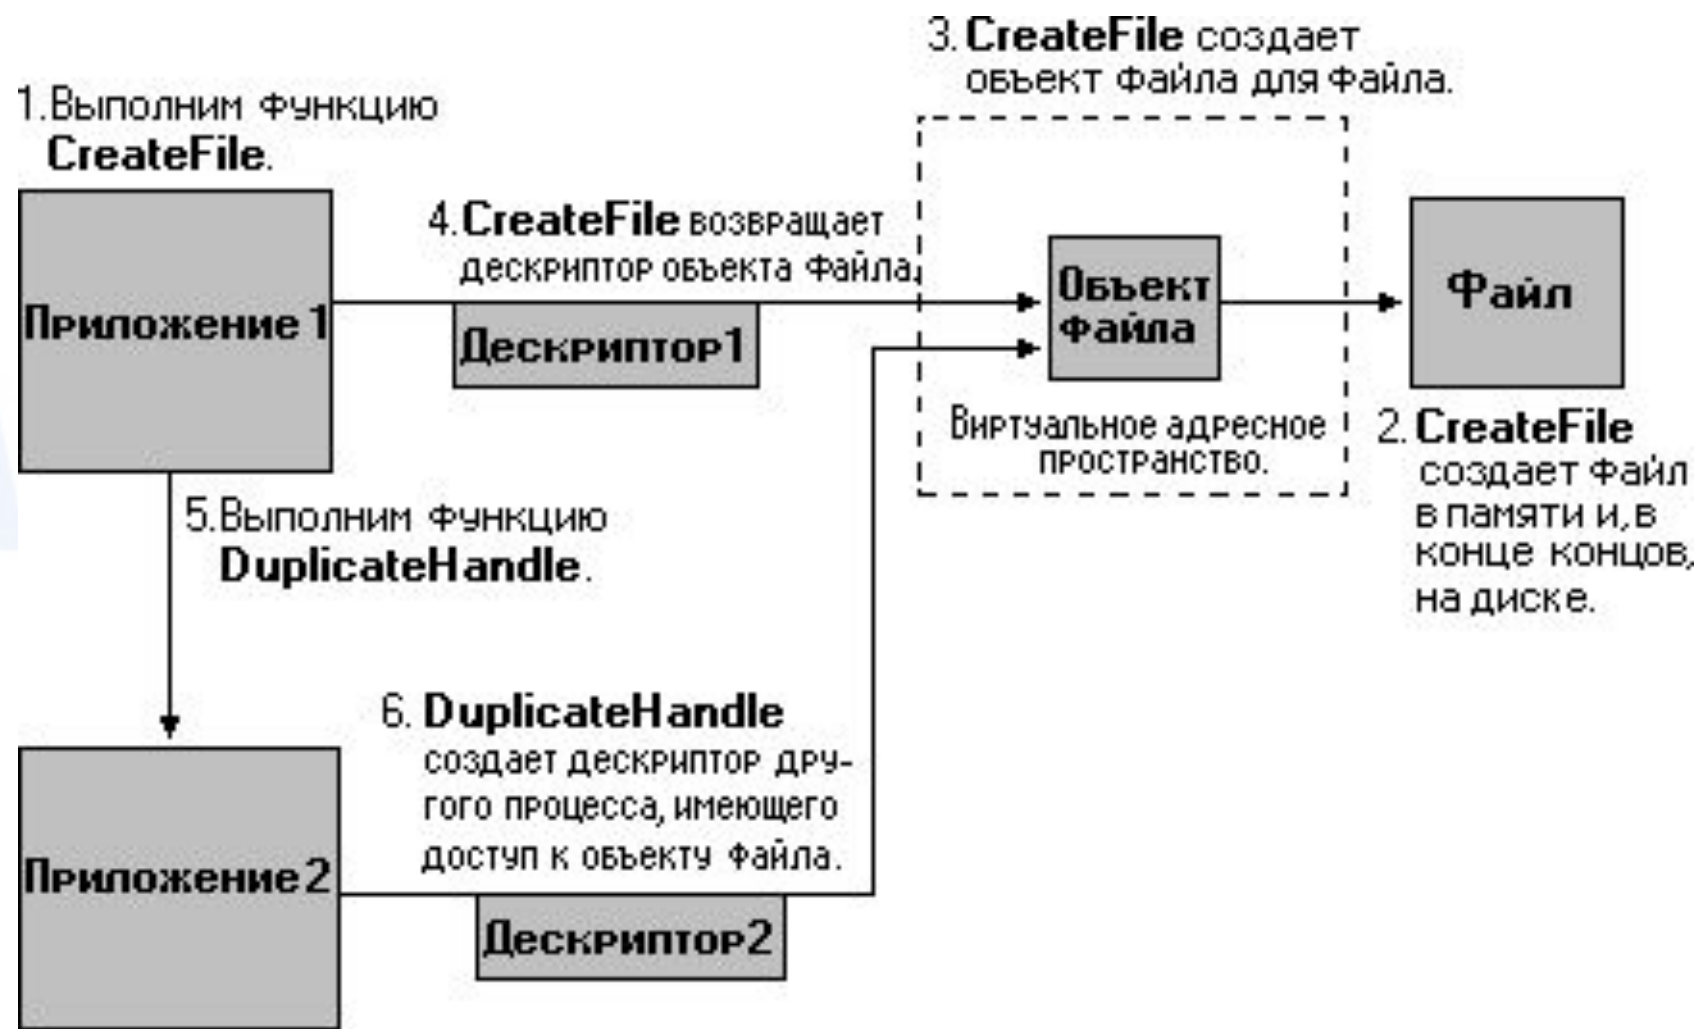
3. **CreateFile** создает объект файла для файла.

1. Выполним функцию **CreateFile**.

Приложение 1

4. **CreateFile** возвращает дескриптор объекта файла.

Дескриптор1

Объект файла

Файл

Виртуальное адресное пространство.

2. **CreateFile** создает файл в памяти и, в конце концов, на диске.

5. Выполним функцию **DuplicateHandle**.

6. **DuplicateHandle** создает дескриптор другого процесса, имеющего доступ к объекту файла.

Приложение 2

Дескриптор2